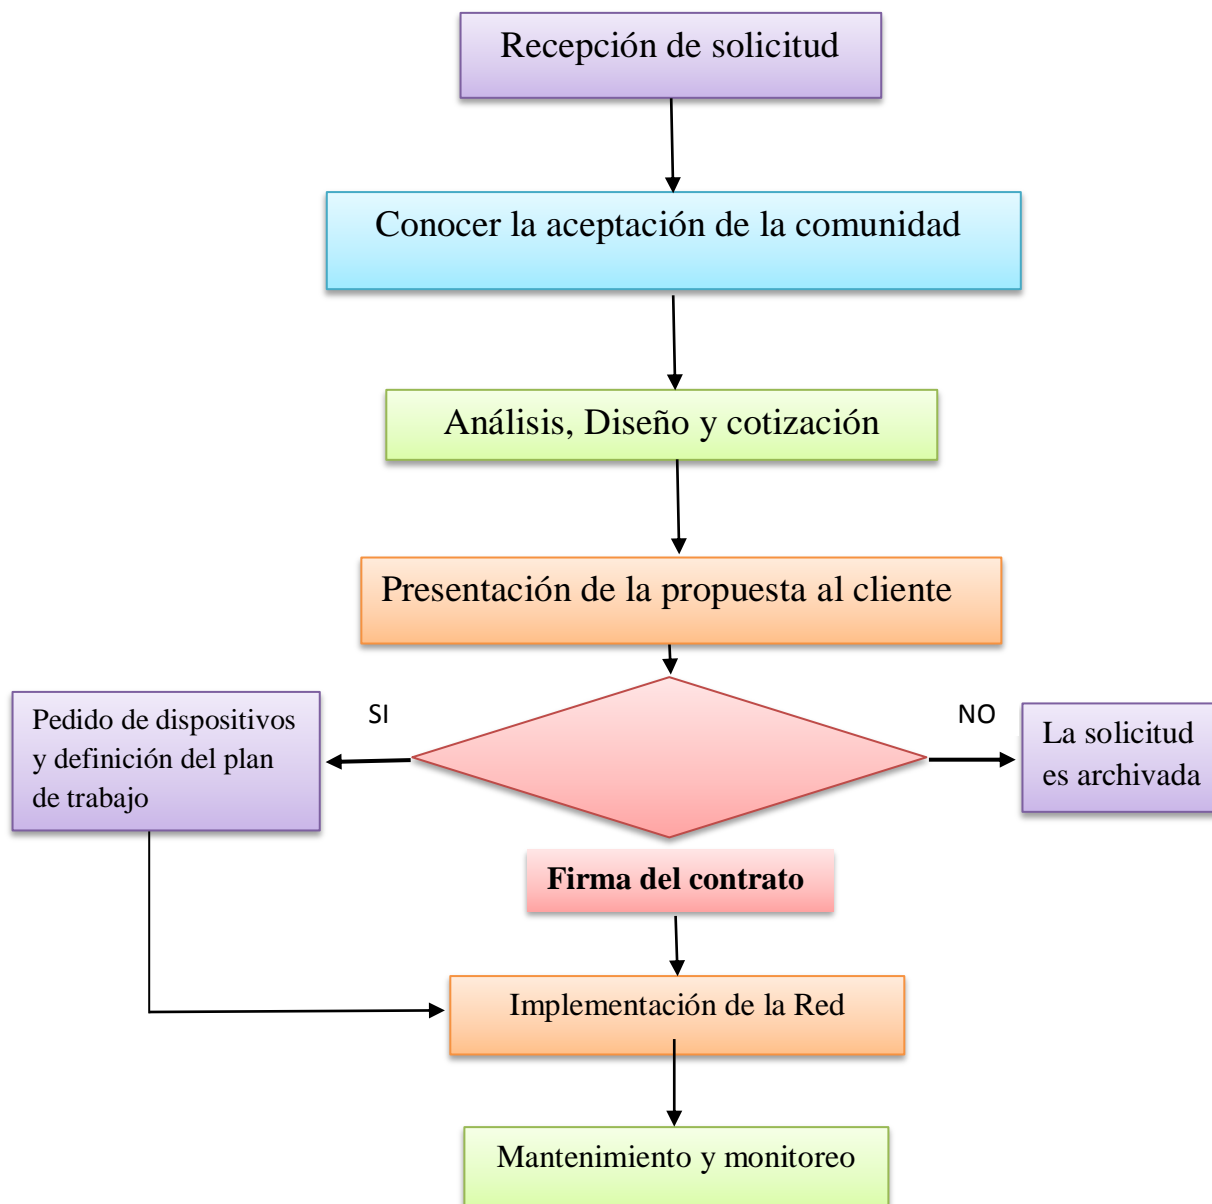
Recepción de solicitud

Conocer la aceptación de la comunidad

Análisis, Diseño y cotización

Presentación de la propuesta al cliente

SI

NO

Pedido de dispositivos y definición del plan de trabajo

La solicitud es archivada

Firma del contrato

Implementación de la Red

Mantenimiento y monitoreo